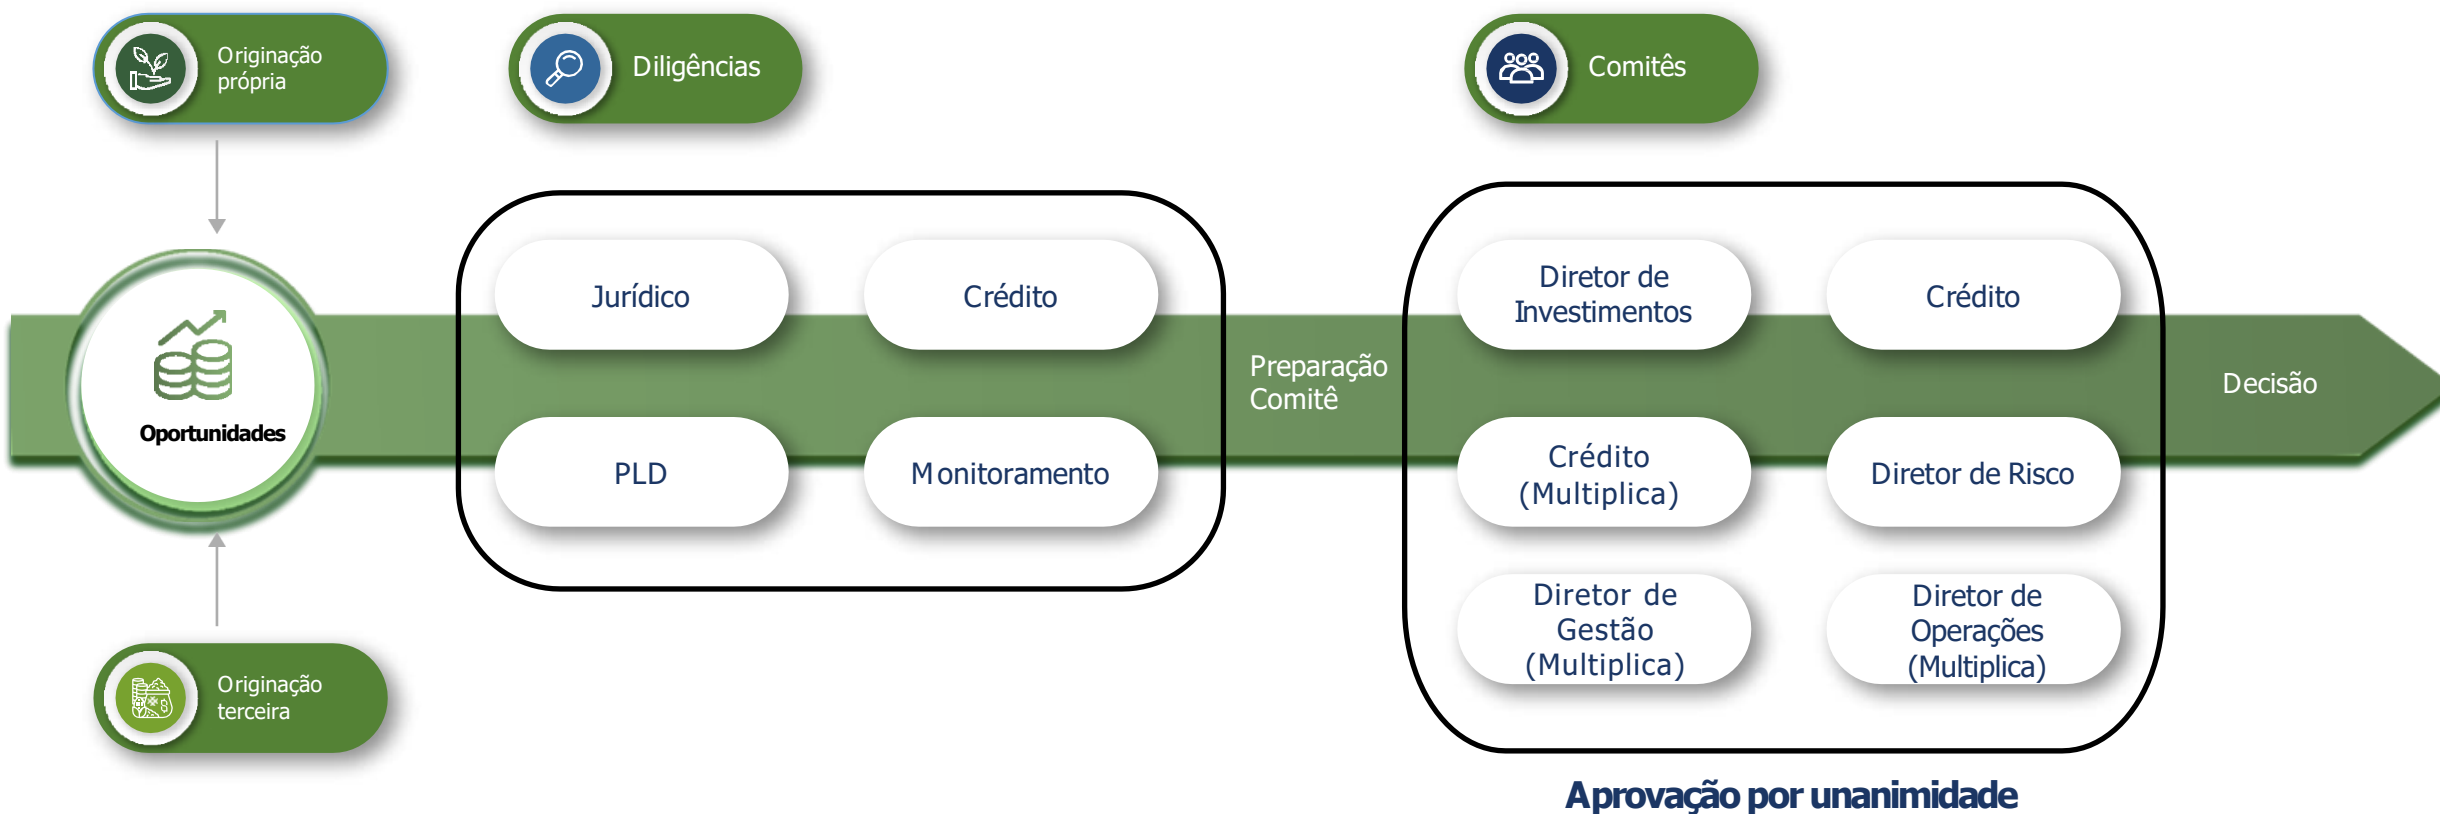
Originação própria

Diligências

Comitês

Oportunidades

Jurídico

Crédito

PLD

Monitoramento

Preparação Comitê

Diretor de Investimentos

Crédito

Crédito (Multiplica)

Diretor de Risco

Diretor de Gestão (Multiplica)

Diretor de Operações (Multiplica)

Decisão

Originação terceira

Aprovação por unanimidade